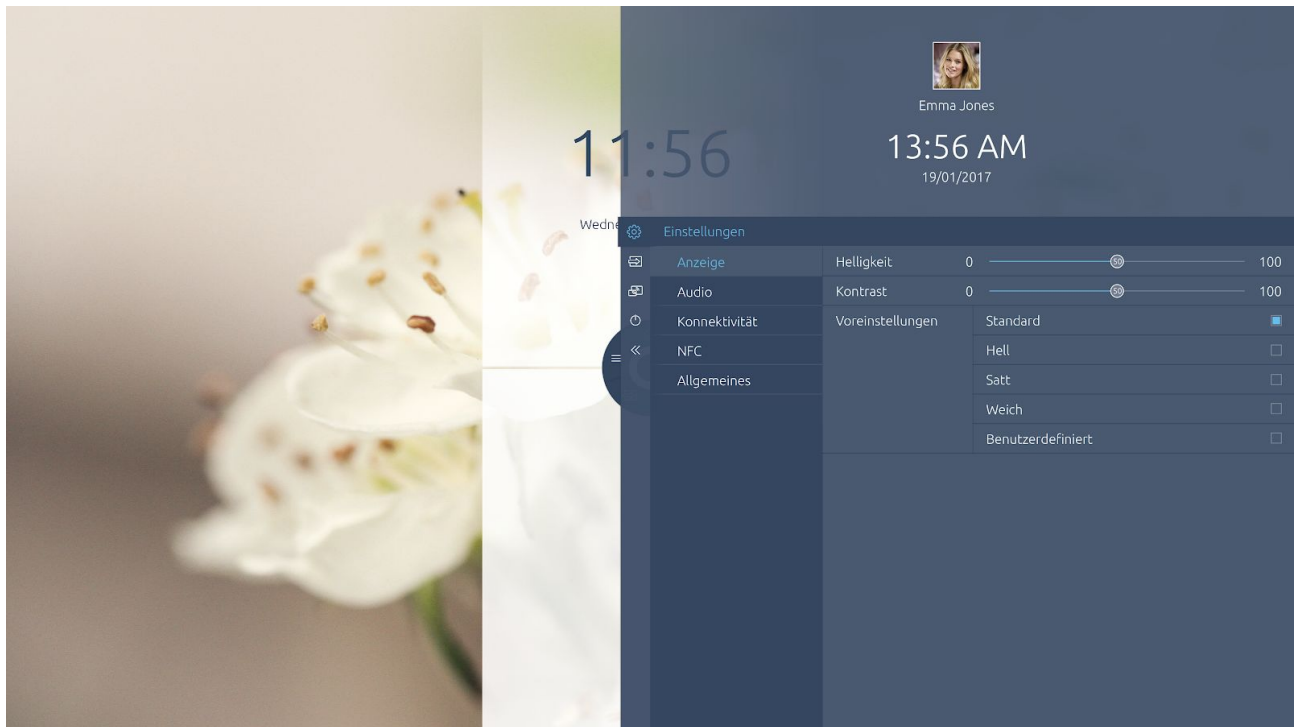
11:56

Wedne

Emma Jones

13:56 AM
19/01/2017

Einstellungen

Anzeige
Audio
Konnektivität
NFC
Allgemeines

Helligkeit 0 50 100
Kontrast 0 50 100
Voreinstellungen

Standard
Hell
Satt
Weich
Benutzerdefiniert